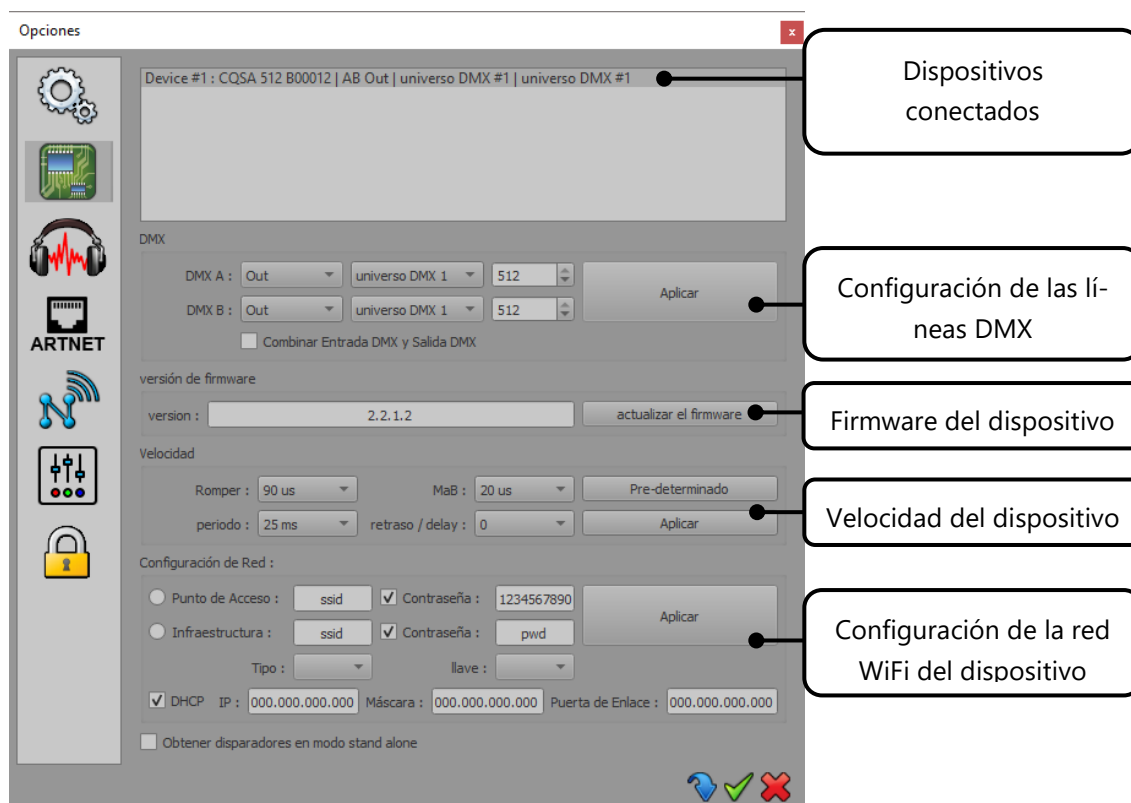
Opciones

x

ARTNET

Device #1 : CQSA 512 B00012 | AB Out | universo DMX #1 | universo DMX #1

Dispositivos conectados

DMX

DMX A : Out universo DMX 1 512

DMX B : Out universo DMX 1 512

Aplicar

Combinar Entrada DMX y Salida DMX

Configuración de las líneas DMX

versión de firmware

version : 2.2.1.2

actualizar el firmware

Firmware del dispositivo

Velocidad

Romper : 90 us

MaB : 20 us

Pre-determinado

periodo : 25 ms

retraso / delay : 0

Aplicar

Velocidad del dispositivo

Configuración de Red :

Punto de Acceso : ssid

Contraseña : 1234567890

Infraestructura : ssid

Contraseña : pwd

Aplicar

Tipo :

llave :

DHCP IP : 000.000.000.000 Máscara : 000.000.000.000 Puerta de Enlace : 000.000.000.000

Configuración de la red WiFi del dispositivo

Obtener disparadores en modo stand alone